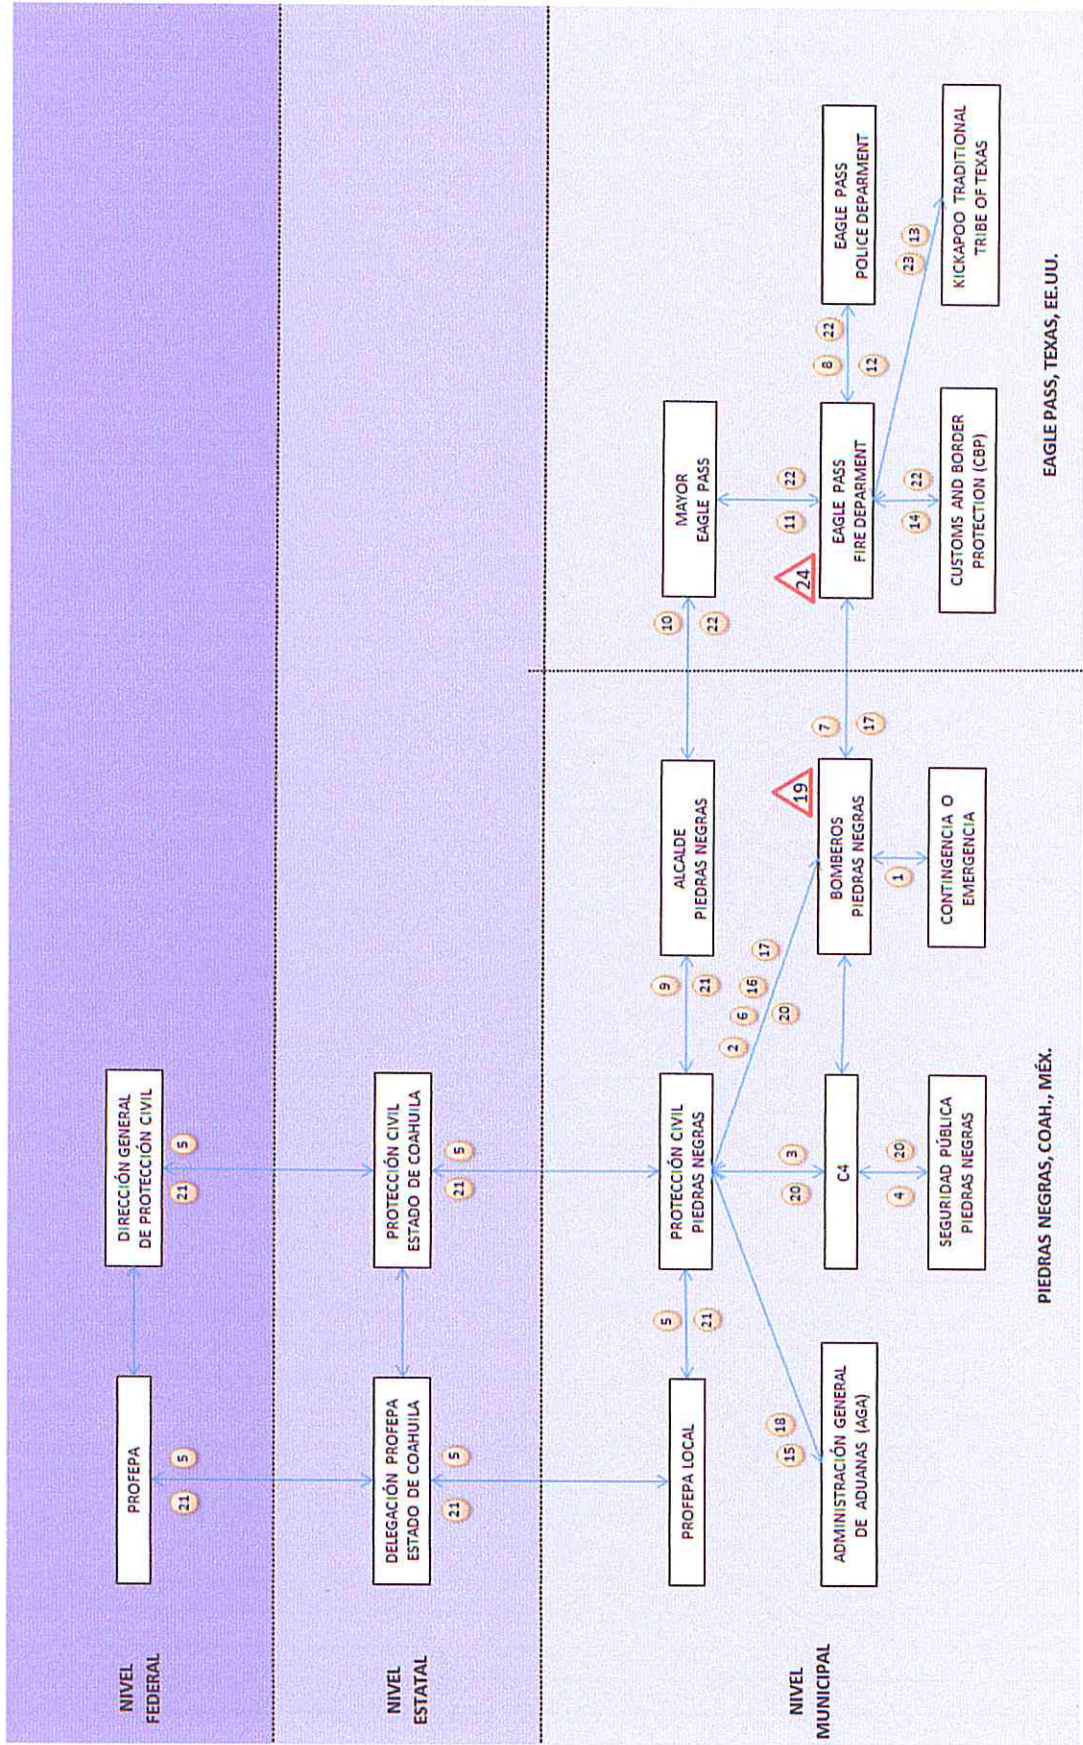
NIVEL FEDERAL

PROFEPA

5

21

DIRECCIÓN GENERAL DE PROTECCIÓN CIVIL

5

21

NIVEL ESTATAL

DELEGACIÓN PROFEPA ESTADO DE COAHUILA

5

21

PROTECCIÓN CIVIL ESTADO DE COAHUILA

5

21

NIVEL MUNICIPAL

PROFEPA LOCAL

5

21

ADMINISTRACIÓN GENERAL DE ADUANAS (AGA)

18

15

PROTECCIÓN CIVIL PIEDRAS NEGRAS

3

20

C4

20

4

SEGURIDAD PÚBLICA PIEDRAS NEGRAS

9

21

2

6

16

17

20

ALCALDE PIEDRAS NEGRAS

BOMBEROS PIEDRAS NEGRAS

19

1

CONTINGENCIA O EMERGENCIA

7

17

PIEDRAS NEGRAS, COAH., MÉX.

10

22

MAYOR EAGLE PASS

11

22

EAGLE PASS FIRE DEPARMENT

24

14

22

CUSTOMS AND BORDER PROTECTION (CBP)

8

22

12

EAGLE PASS POLICE DEPARMENT

23

13

KICKAPOO TRADITIONAL TRIBE OF TEXAS

EAGLE PASS, TEXAS, EE.UU.